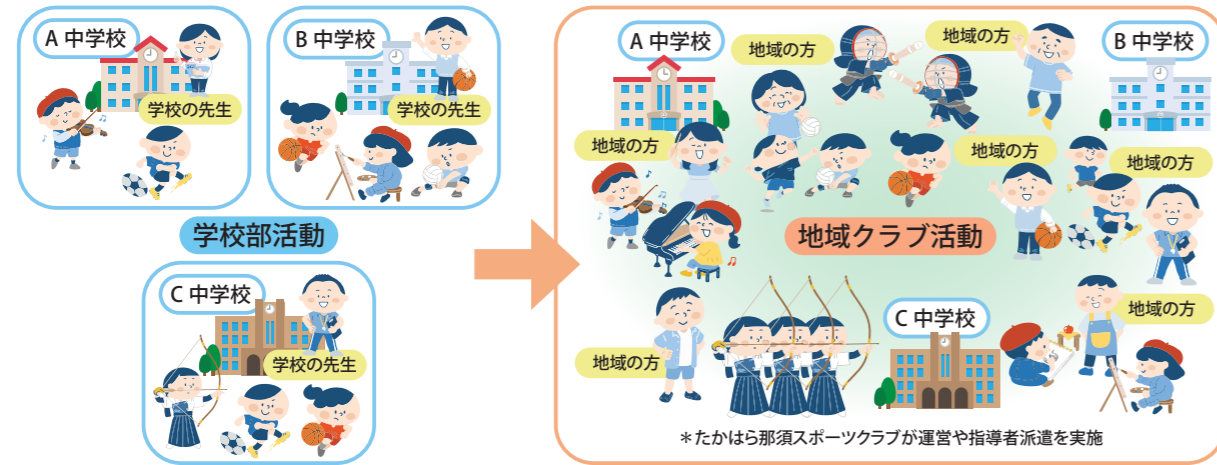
A 中学校

学校の先生

B 中学校

学校の先生

学校部活動

C 中学校

学校の先生

A 中学校

地域の方

地域の方

B 中学校

地域の方

地域の方

地域の方

地域クラブ活動

地域の方

C 中学校

地域の方

＊たかはら那須スポーツクラブが運営や指導者派遣を実施